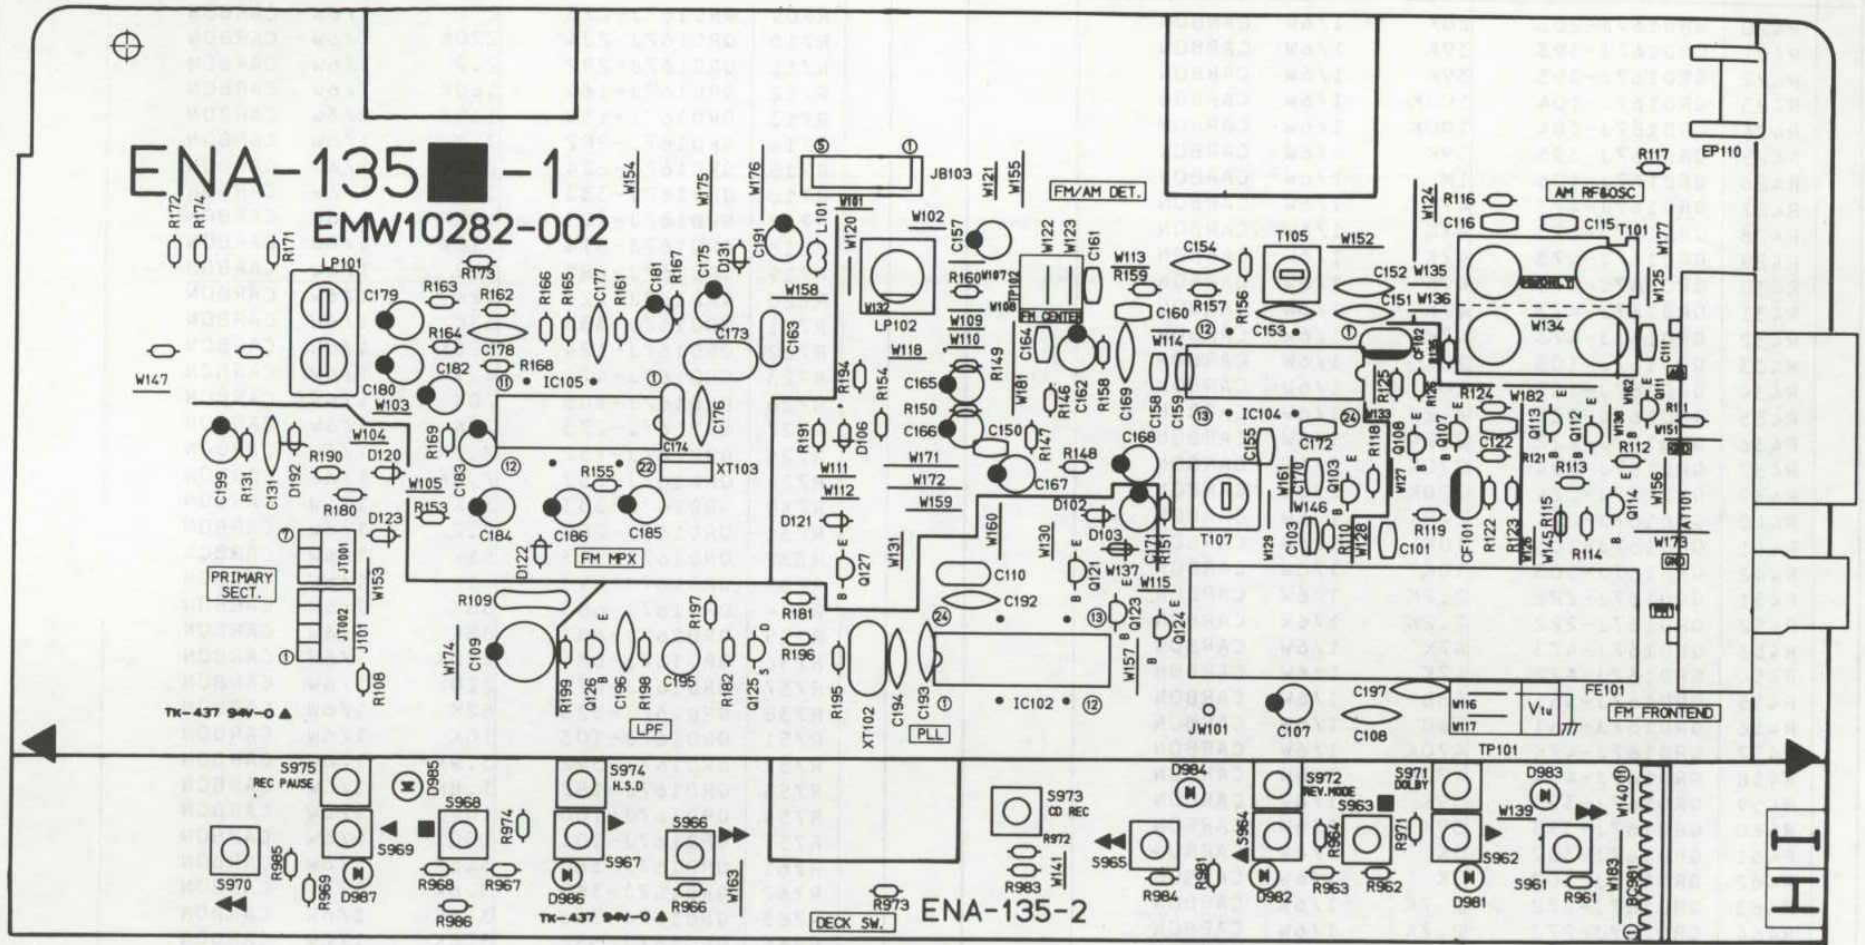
ENA-135■-1
EMW10282-002

R172 R174 R171 LP101 C179 R163 R162 R173 R166 R165 C177 R161 C181 R167 C175 D131 C191 L101 W154 W175 W176 JB103 W121 W155 FM/AM DET. W124 R116 C116 C115 T101 R117 EP110 AM RF&OSC W177

C180 R164 C178 R168 IC105 W158 W120 W181 W102 C157 W122 W123 C161 W113 R159 R160 W107 W108 C154 T105 W152 C152 W135 C151 W136 W125 W134

W147 C182 W103 W104 R169 C183 R190 D120 C199 R131 C131 D192 W105 R180 R153 D123 C174 C176 XT103 R155 C173 C163 LP102 W132 W109 W110 W118 R149 C164 FM CENTER R146 C162 R158 C169 C158 C159 IC104 C155 R157 R156 C153 C160 W114 R125 R124 W182 R126 C102 C111 Q111 R111 W151

R194 R154 C165 R150 C166 D106 R191 W111 W112 D121 Q127 C150 R147 W171 W172 W159 C167 R148 C168 D102 D103 C171 R151 W137 W115 C110 C192 W160 W130 Q121 Q123 Q124 W157 R118 Q108 Q107 Q113 Q112 R112 R121 R113 C172 C122 W138 W162

C184 C186 C185 FM MPX D122 PRIMARY SECT. JT001 JT002 W153 J101 R108 R109 C109 W174 R199 Q126 C196 R198 C195 R197 R182 Q125 R181 R196 R195 XT102 C194 C193 PLL IC102 LPF W131 T107 W161 C170 Q103 W146 R110 W128 W129 C103 C101 R119 CF101 R122 R123 W126 W145 R115 R114 Q114 W156 AT101 W173 GND

TK-437 94V-0 ▲
JW101 C107 C108 C197 W116 W117 Vtu TP101 FE101 FM FRONTEND

S975 REC PAUSE D985 S968 S969 R974 S974 H.S.D S967 S966 D986 R985 S970 R969 D987 R968 R967 R966 R986 W163 TK-437 94V-0 ▲ DECK SW. R973 ENA-135-2 S973 CD REC R972 R983 W141 S965 R984 R981 S964 D982 R964 S972 REV.MODE S963 ■ R963 R962 R971 S971 DOLBY D981 S962 D984 D983 W139 W140 S961 R961 W183 BC981 H